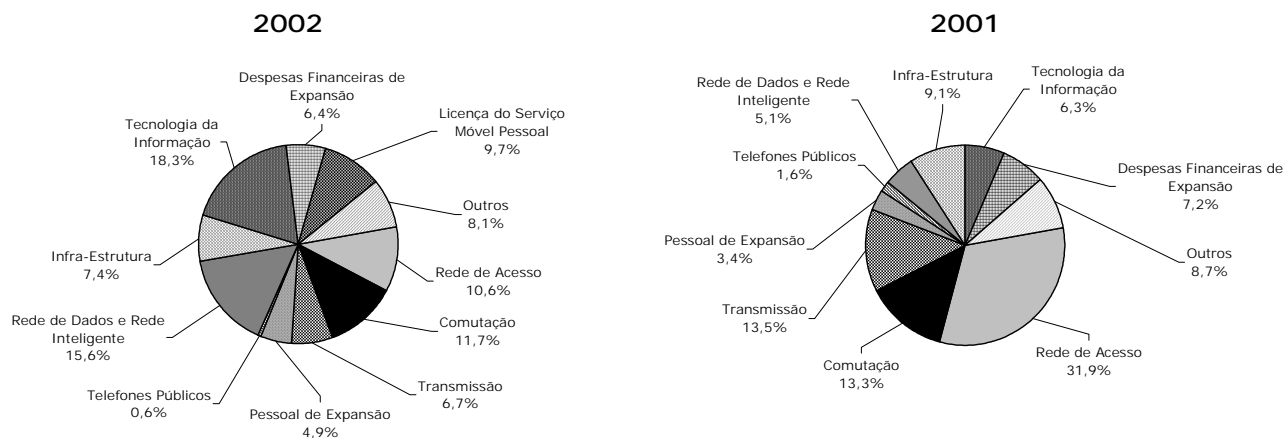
2002

Despesas Financeiras de Expansão
6,4%

Licença do Serviço Móvel Pessoal
9,7%

Tecnologia da Informação
18,3%

Outros
8,1%

Infra-Estrutura
7,4%

Rede de Acesso
10,6%

Rede de Dados e Rede Inteligente
15,6%

Comutação
11,7%

Telefones Públicos
0,6%

Transmissão
6,7%

Pessoal de Expansão
4,9%

2001

Rede de Dados e Rede Inteligente
5,1%

Infra-Estrutura
9,1%

Tecnologia da Informação
6,3%

Telefones Públicos
1,6%

Despesas Financeiras de Expansão
7,2%

Pessoal de Expansão
3,4%

Outros
8,7%

Transmissão
13,5%

Comutação
13,3%

Rede de Acesso
31,9%